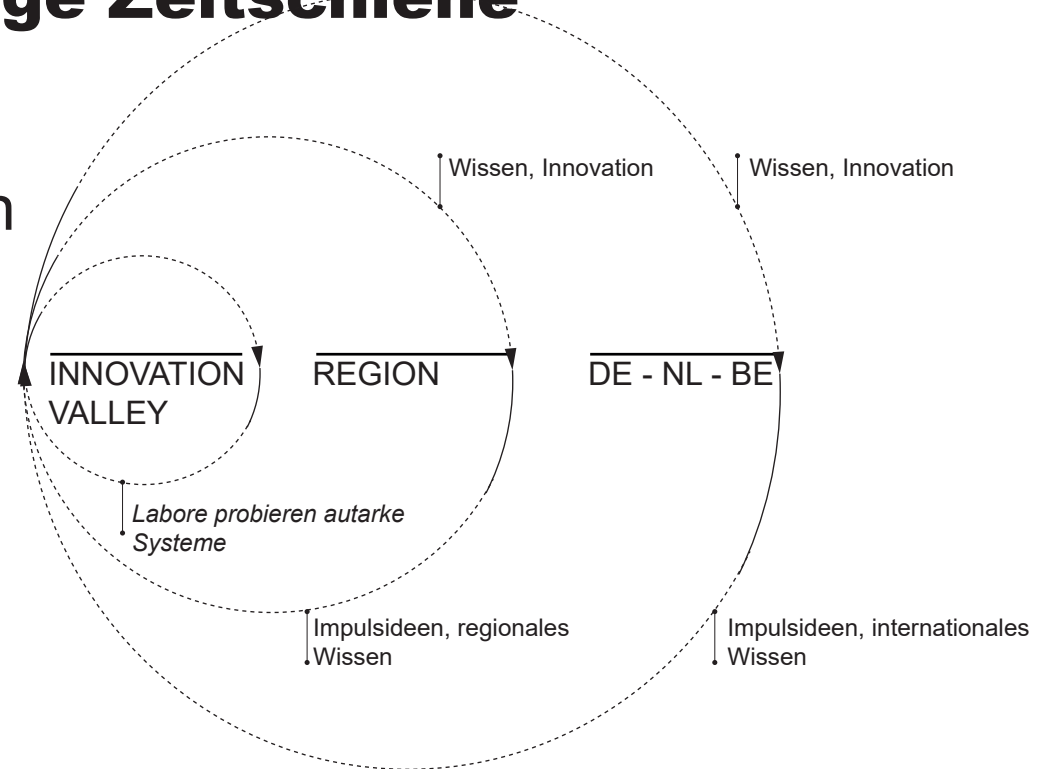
ge Zeitschiene

n

Wissen, Innovation

Wissen, Innovation

INNOVATION VALLEY

REGION

DE - NL - BE

*Labore probieren autarke Systeme*

Impulsideen, regionales Wissen

Impulsideen, internationales Wissen